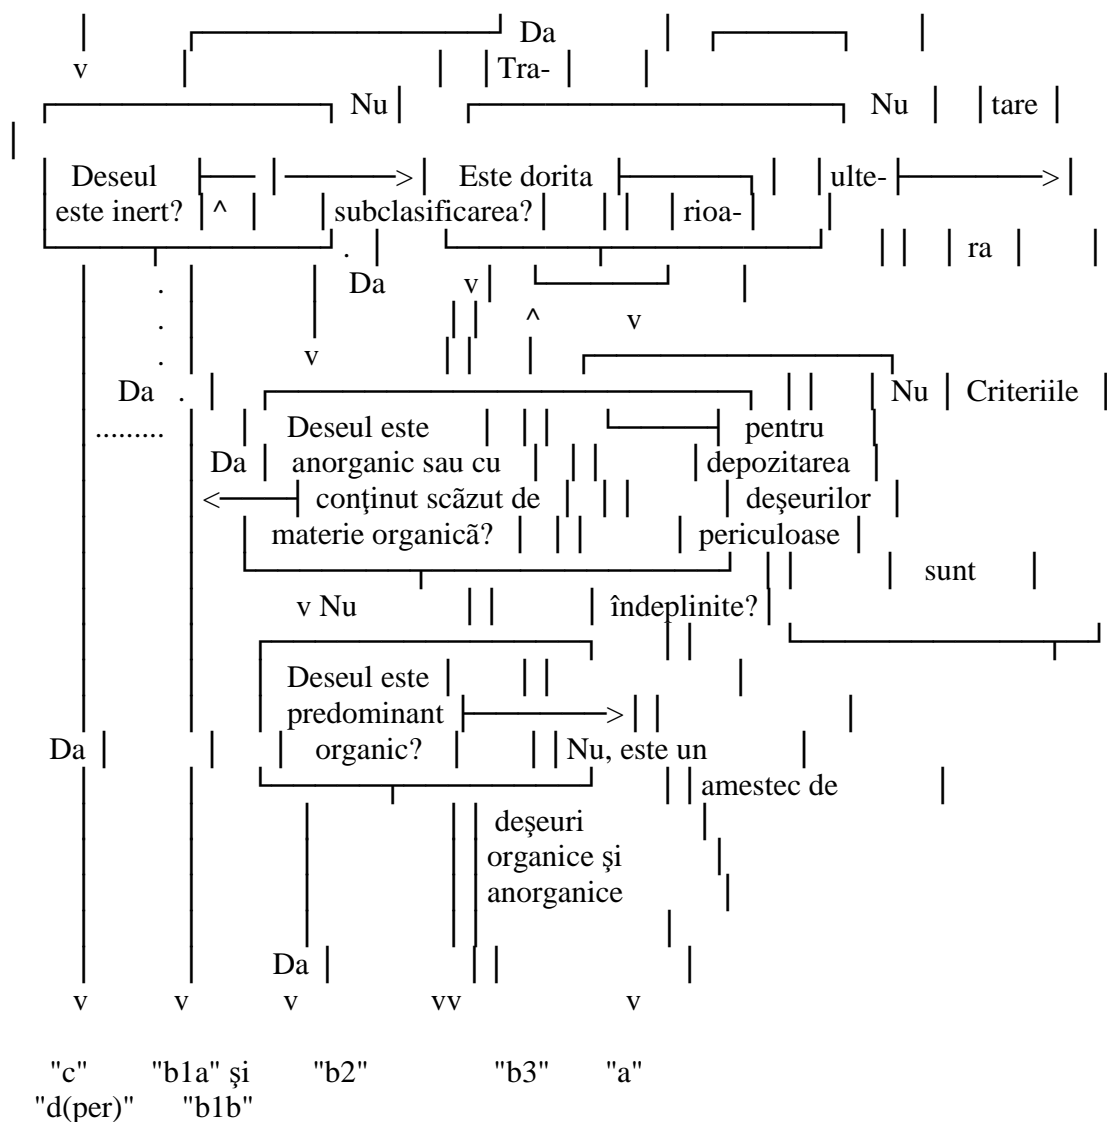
Da
v
Tra-
Nu
Nu
tare
Deseul este inert?
^
>
Este dorita subclasificarea?
ulte-
rioa-
ra
>
Da
v
^
v
v
Da
.........
Da
Deseul este anorganic sau cu conţinut scăzut de materie organică?
<
Nu
Criteriile pentru depozitarea deşeurilor periculoase sunt îndeplinite?
v Nu
Deseul este predominant organic?
>
Da
Nu, este un amestec de deşeuri organice şi anorganice
Da
v v v vv v
"c" "d(per)"
"b1a" şi "b1b"
"b2"
"b3"
"a"